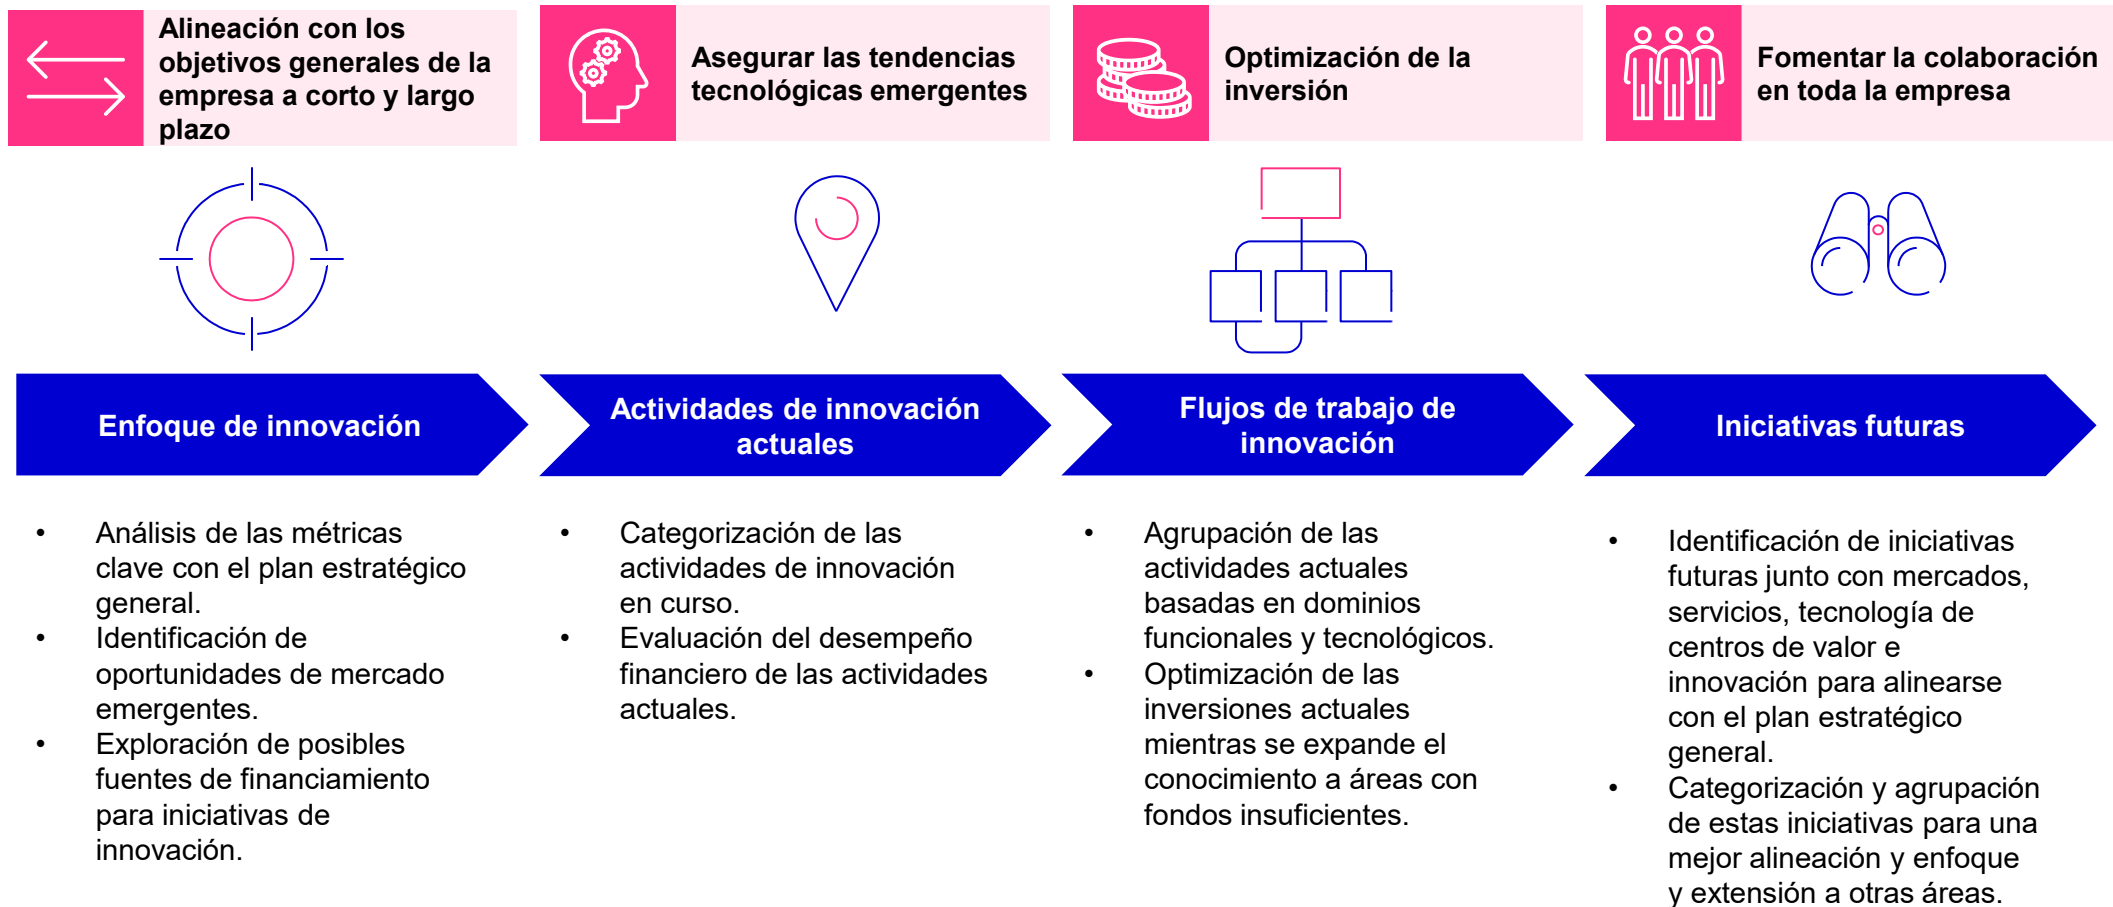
Alineación con los objetivos generales de la empresa a corto y largo plazo

Asegurar las tendencias tecnológicas emergentes

Optimización de la inversión

Fomentar la colaboración en toda la empresa

Enfoque de innovación

Actividades de innovación actuales

Flujos de trabajo de innovación

Iniciativas futuras

- Análisis de las métricas clave con el plan estratégico general.
- Identificación de oportunidades de mercado emergentes.
- Exploración de posibles fuentes de financiamiento para iniciativas de innovación.

- Categorización de las actividades de innovación en curso.
- Evaluación del desempeño financiero de las actividades actuales.

- Agrupación de las actividades actuales basadas en dominios funcionales y tecnológicos.
- Optimización de las inversiones actuales mientras se expande el conocimiento a áreas con fondos insuficientes.

- Identificación de iniciativas futuras junto con mercados, servicios, tecnología de centros de valor e innovación para alinearse con el plan estratégico general.
- Categorización y agrupación de estas iniciativas para una mejor alineación y enfoque y extensión a otras áreas.